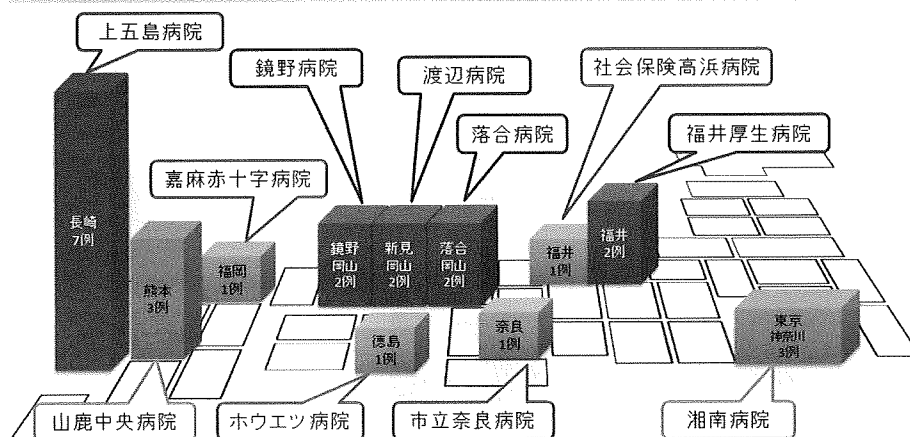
上五島病院

鏡野病院

渡辺病院

社会保険高浜病院

落合病院

福井厚生病院

嘉麻赤十字病院

長崎
7例

熊本
3例

福岡
1例

鏡野
岡山
2例

新見
岡山
2例

落合
岡山
2例

福井
1例

福井
2例

徳島
1例

奈良
1例

東京
神奈川
3例

山鹿中央病院

ホウエツ病院

市立奈良病院

湘南病院